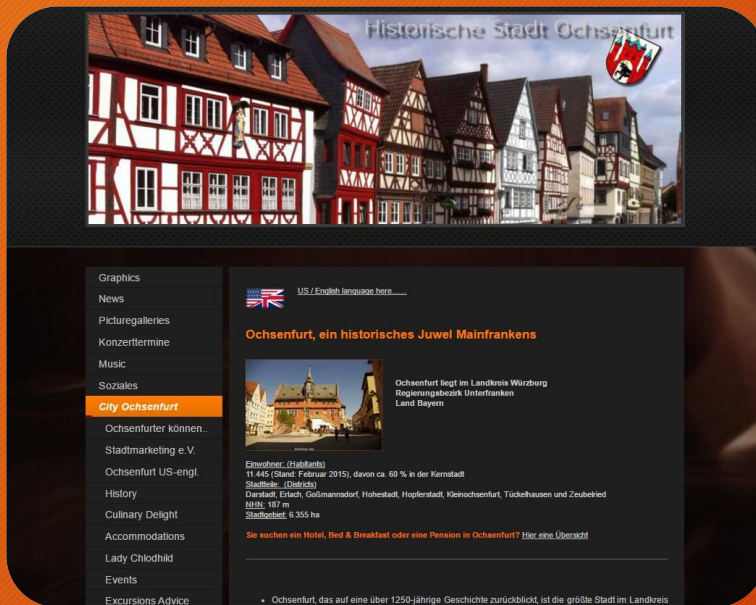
Historische Stadt Ochsenfurt

Graphics
News
Picturegalleries
Konzerttermine
Music
Soziales
City Ochsenfurt
Ochsenfurter können..
Stadtmarketing e.V.
Ochsenfurt US-engl.
History
Culinary Delight
Accommodations
Lady Chlodhild
Events
Excursions Advice

US / English language here.......

Ochsenfurt, ein historisches Juwel Mainfrankens

Ochsenfurt liegt im Landkreis Würzburg
Regierungsbezirk Unterfranken
Land Bayern

Einwohner: (Habitants)
11.445 (Stand: Februar 2015), davon ca. 60 % in der Kernstadt
Stadtteile: (Districts)
Darstadt, Erlach, Goßmannsdorf, Hohestadt, Hopferstadt, Kleinochsenfurt, Tückelhausen und Zeubelried
NHN: 187 m
Stadtgebiet: 6.355 ha

Sie suchen ein Hotel, Bed & Breakfast oder eine Pension in Ochsenfurt? Hier eine Übersicht

• Ochsenfurt, das auf eine über 1250-jährige Geschichte zurückblickt, ist die größte Stadt im Landkreis